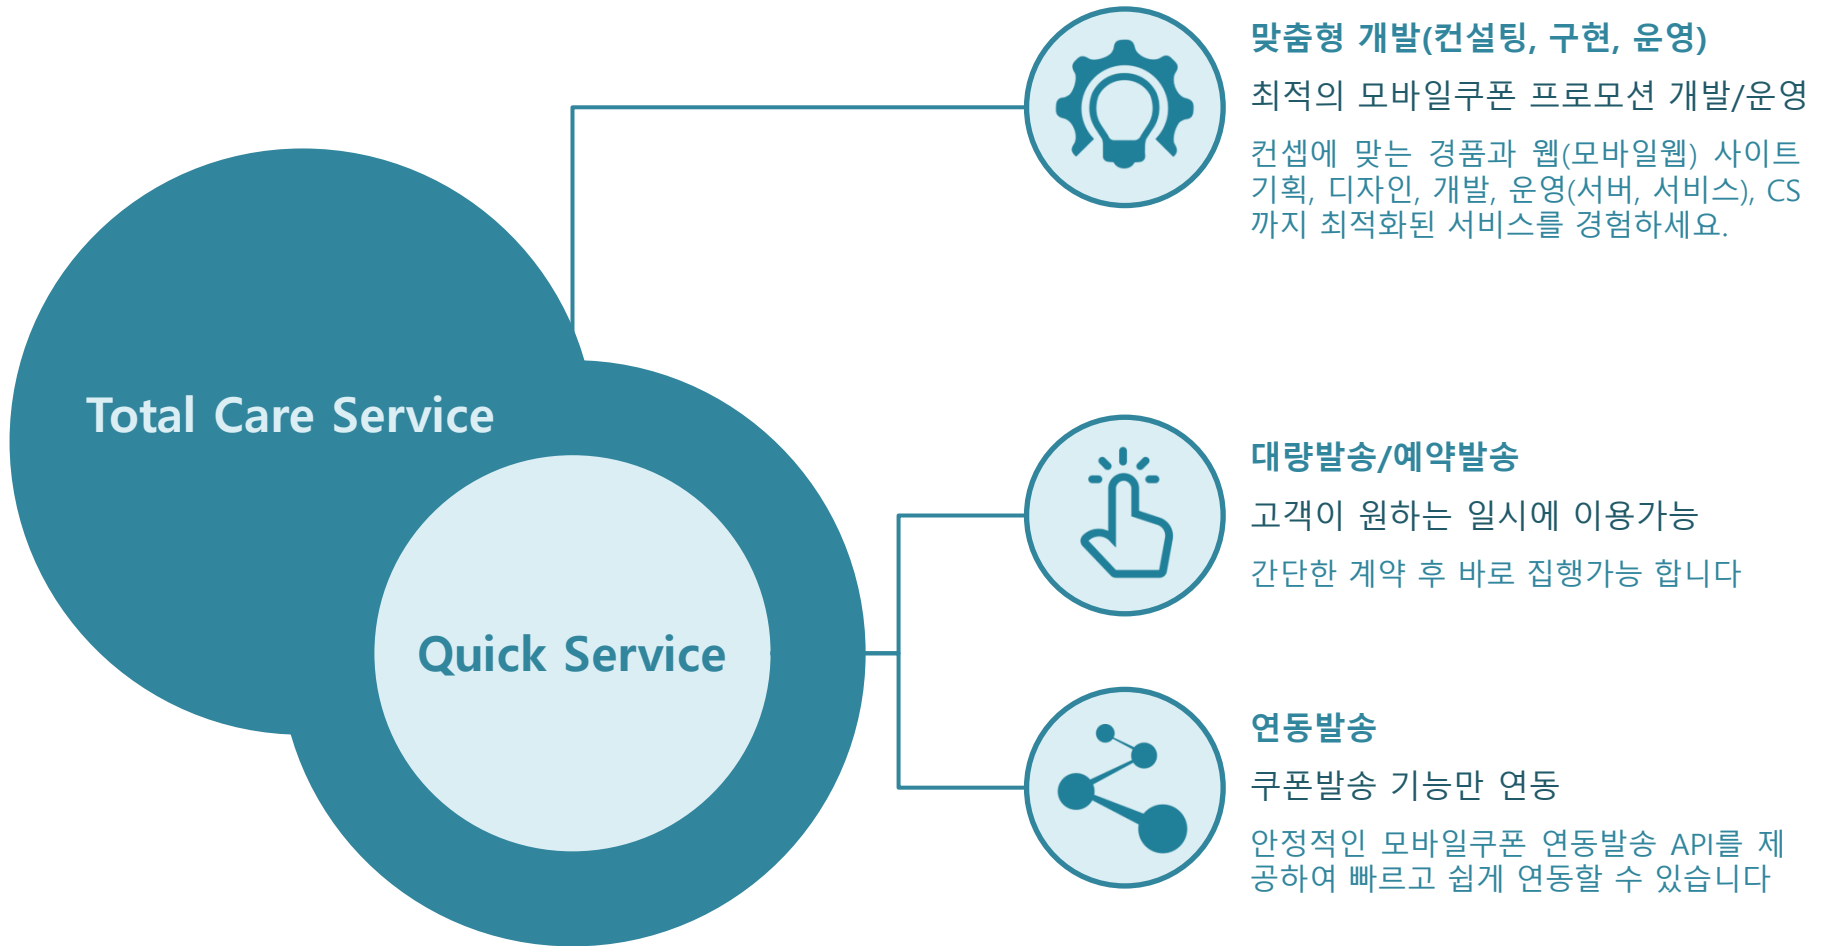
Total Care Service

Quick Service

맞춤형 개발(컨설팅, 구현, 운영)

최적의 모바일쿠폰 프로모션 개발/운영

컨셉에 맞는 경품과 웹(모바일웹) 사이트 기획, 디자인, 개발, 운영(서버, 서비스), CS 까지 최적화된 서비스를 경험하세요.

대량발송/예약발송

고객이 원하는 일시에 이용가능

간단한 계약 후 바로 집행가능 합니다

연동발송

쿠폰발송 기능만 연동

안정적인 모바일쿠폰 연동발송 API를 제공하여 빠르고 쉽게 연동할 수 있습니다